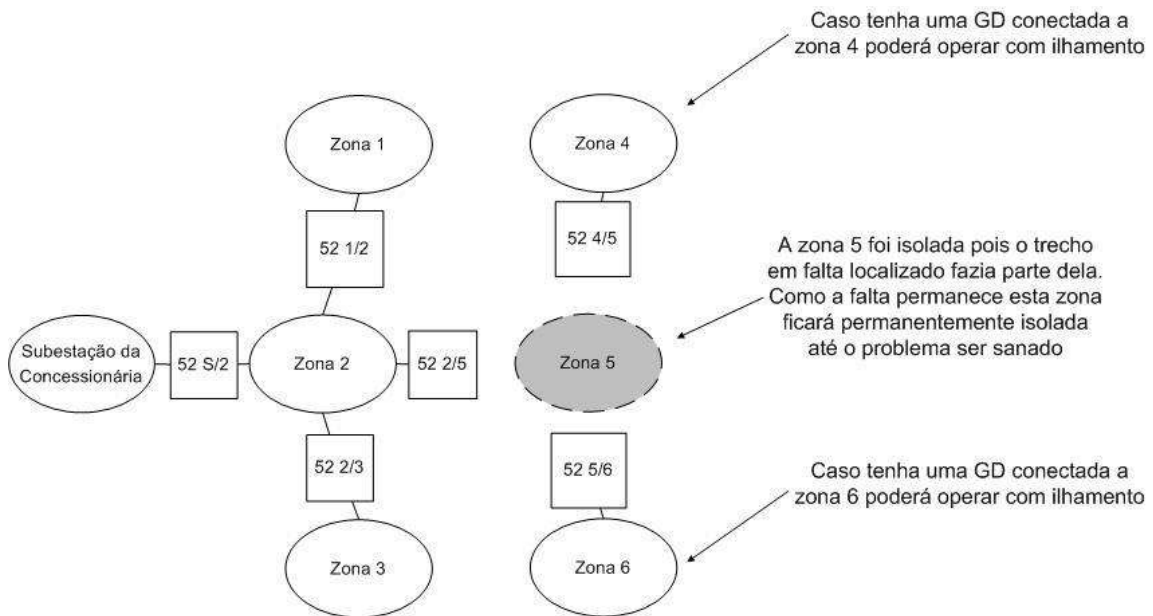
Caso tenha uma GD conectada a zona 4 poderá operar com ilhamento

Zona 1

Zona 4

52 1/2

52 4/5

A zona 5 foi isolada pois o trecho em falta localizado fazia parte dela. Como a falta permanece esta zona ficará permanentemente isolada até o problema ser sanado

Subestação da Concessionária

52 S/2

Zona 2

52 2/5

Zona 5

52 2/3

52 5/6

Caso tenha uma GD conectada a zona 6 poderá operar com ilhamento

Zona 3

Zona 6